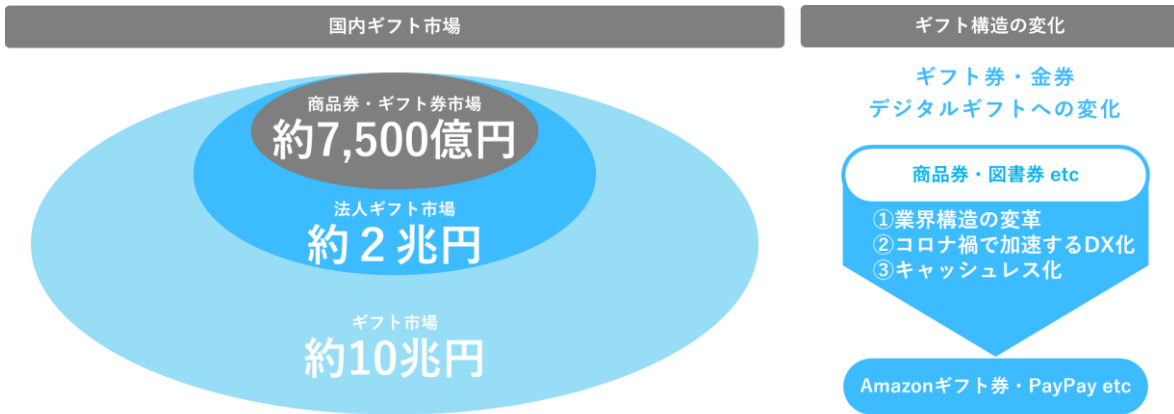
国内ギフト市場

商品券・ギフト券市場
約7,500億円

法人ギフト市場
約２兆円

ギフト市場
約10兆円

ギフト構造の変化

ギフト券・金券
デジタルギフトへの変化

商品券・図書券 etc

①業界構造の変革
②コロナ禍で加速するDX化
③キャッシュレス化

Amazonギフト券・PayPay etc